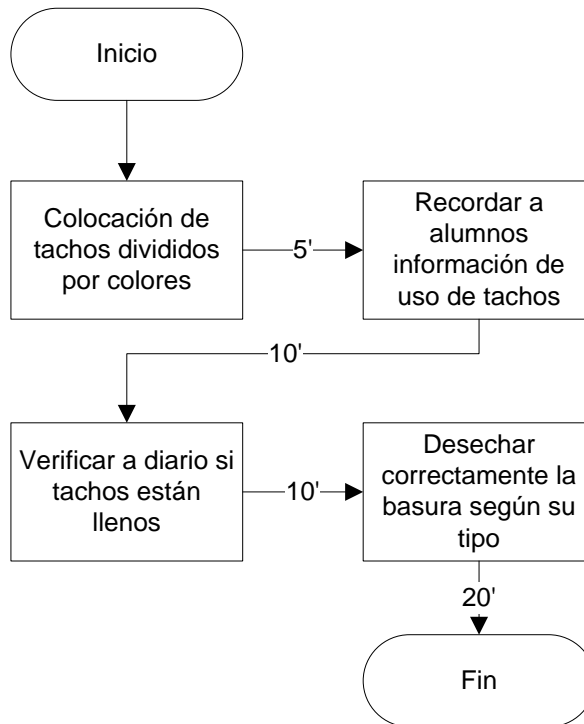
Inicio

Colocación de tachos divididos por colores

5'

Recordar a alumnos información de uso de tachos

10'

Verificar a diario si tachos están llenos

10'

Desechar correctamente la basura según su tipo

20'

Fin